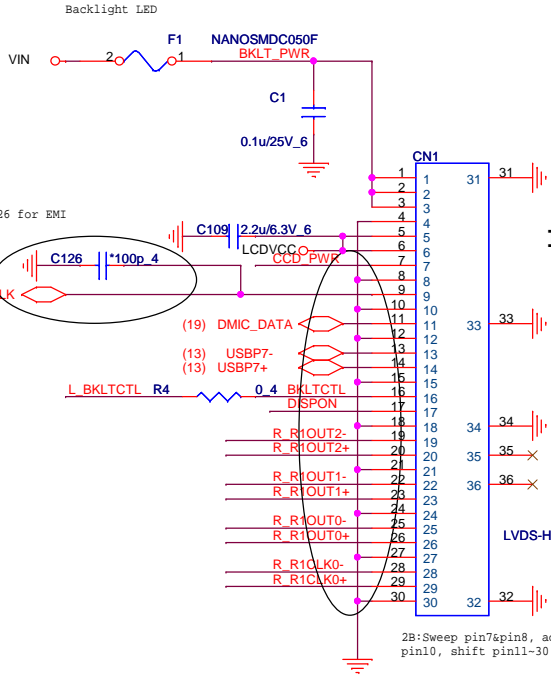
Backlight LED

VIN 2 F1 NANOSMDC050F 1 BKLT_PWR

C1

0.1u/25V_6

CN1

26 for EMI

C109 2.2u/6.3V_6

LCDVCC

C126 *100p_4

CCD_PWR

LK

(19) DMIC_DATA

(13) USBP7-
(13) USBP7+

L_BKLTCTL R4 0_4 BKLTCTL
DISPON

R_R1OUT2-
R_R1OUT2+

R_R1OUT1-
R_R1OUT1+

R_R1OUT0-
R_R1OUT0+

R_R1CLK0-
R_R1CLK0+

1 1
2 2
3 3
4 4
5 5
6 6
7 7
8 8
9 9
10 10
11 11
12 12
13 13
14 14
15 15
16 16
17 17
18 18
19 19
20 20
21 21
22 22
23 23
24 24
25 25
26 26
27 27
28 28
29 29
30 30

31 31
33 33
34 34
35 35
36 36
32 32

LVDS-H

2B:Sweep pin7&pin8, ac
pin10, shift pin11~30